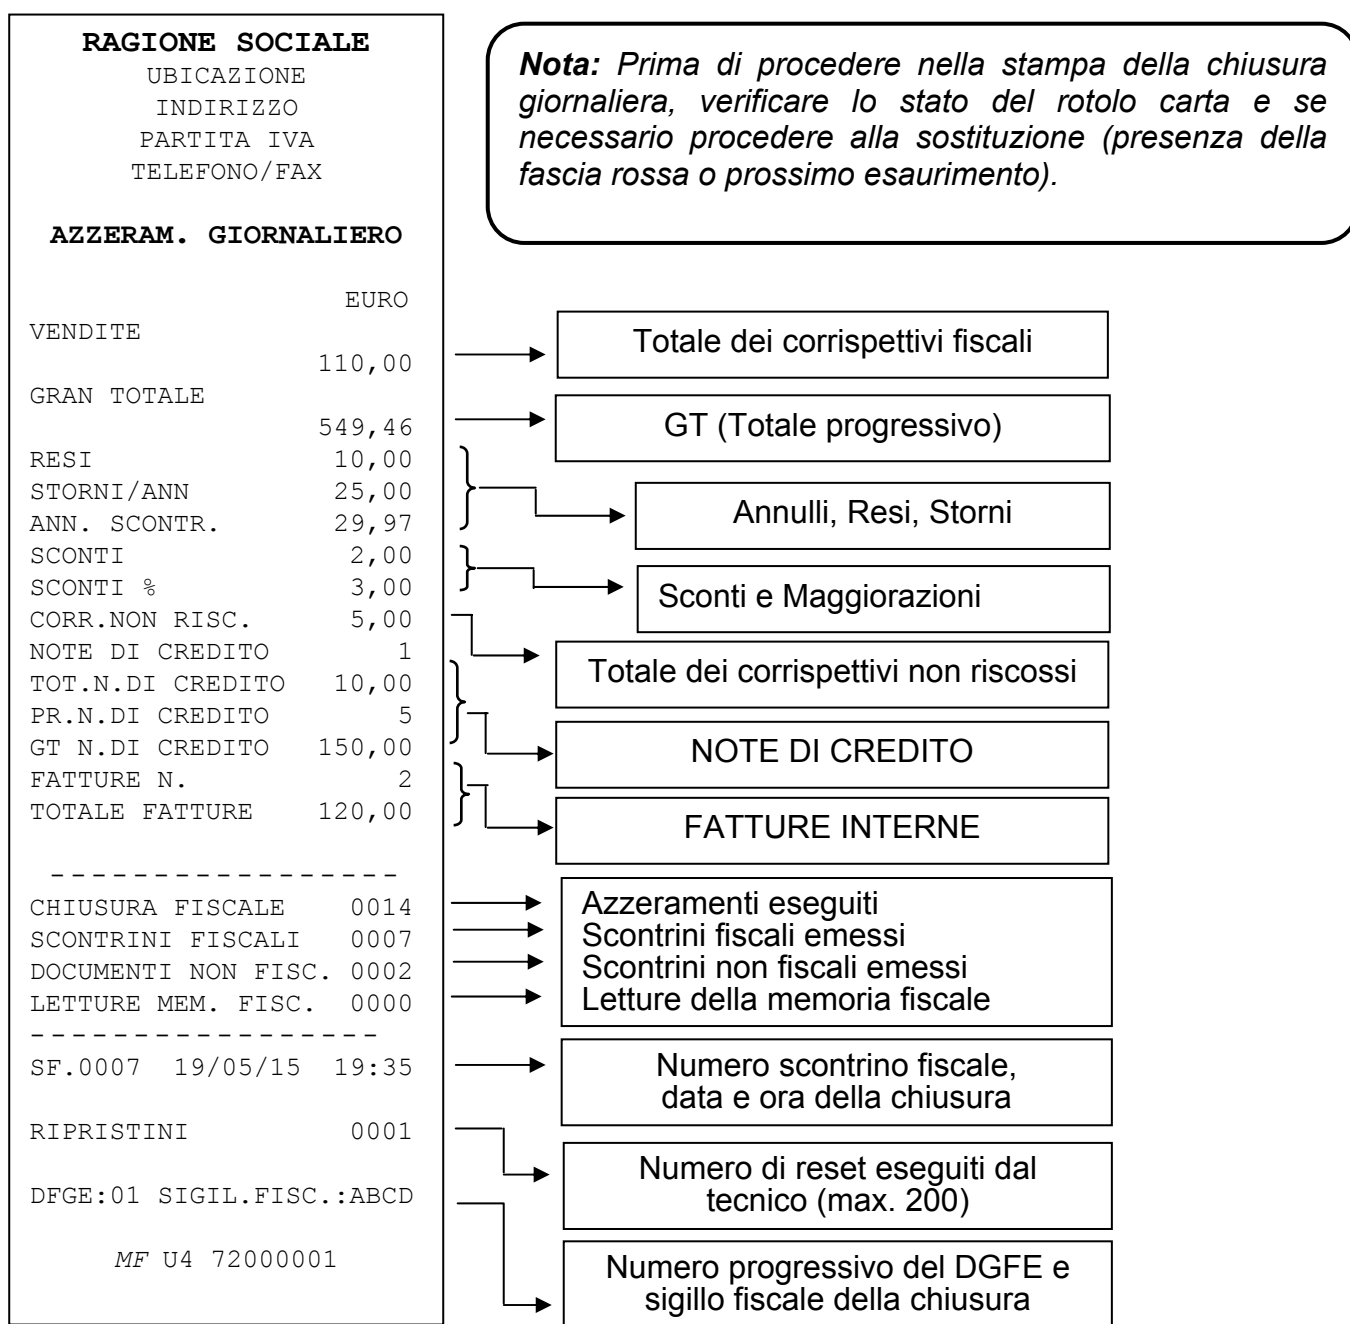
RAGIONE SOCIALE
UBICAZIONE
INDIRIZZO
PARTITA IVA
TELEFONO/FAX

AZZERAM. GIORNALIERO

EURO
VENDITE
110,00
GRAN TOTALE
549,46
RESI 10,00
STORNI/ANN 25,00
ANN. SCONTR. 29,97
SCONTI 2,00
SCONTI % 3,00
CORR.NON RISC. 5,00
NOTE DI CREDITO 1
TOT.N.DI CREDITO 10,00
PR.N.DI CREDITO 5
GT N.DI CREDITO 150,00
FATTURE N. 2
TOTALE FATTURE 120,00

-----------------
CHIUSURA FISCALE 0014
SCONTRINI FISCALI 0007
DOCUMENTI NON FISC. 0002
LETTURE MEM. FISC. 0000
-----------------
SF.0007 19/05/15 19:35

RIPRISTINI 0001

DFGE:01 SIGIL.FISC.:ABCD

MF U4 72000001

Nota: Prima di procedere nella stampa della chiusura giornaliera, verificare lo stato del rotolo carta e se necessario procedere alla sostituzione (presenza della fascia rossa o prossimo esaurimento).

Totale dei corrispettivi fiscali

GT (Totale progressivo)

Annulli, Resi, Storni

Sconti e Maggiorazioni

Totale dei corrispettivi non riscossi

NOTE DI CREDITO

FATTURE INTERNE

Azzeramenti eseguiti
Scontrini fiscali emessi
Scontrini non fiscali emessi
Letture della memoria fiscale

Numero scontrino fiscale, data e ora della chiusura

Numero di reset eseguiti dal tecnico (max. 200)

Numero progressivo del DGFE e sigillo fiscale della chiusura